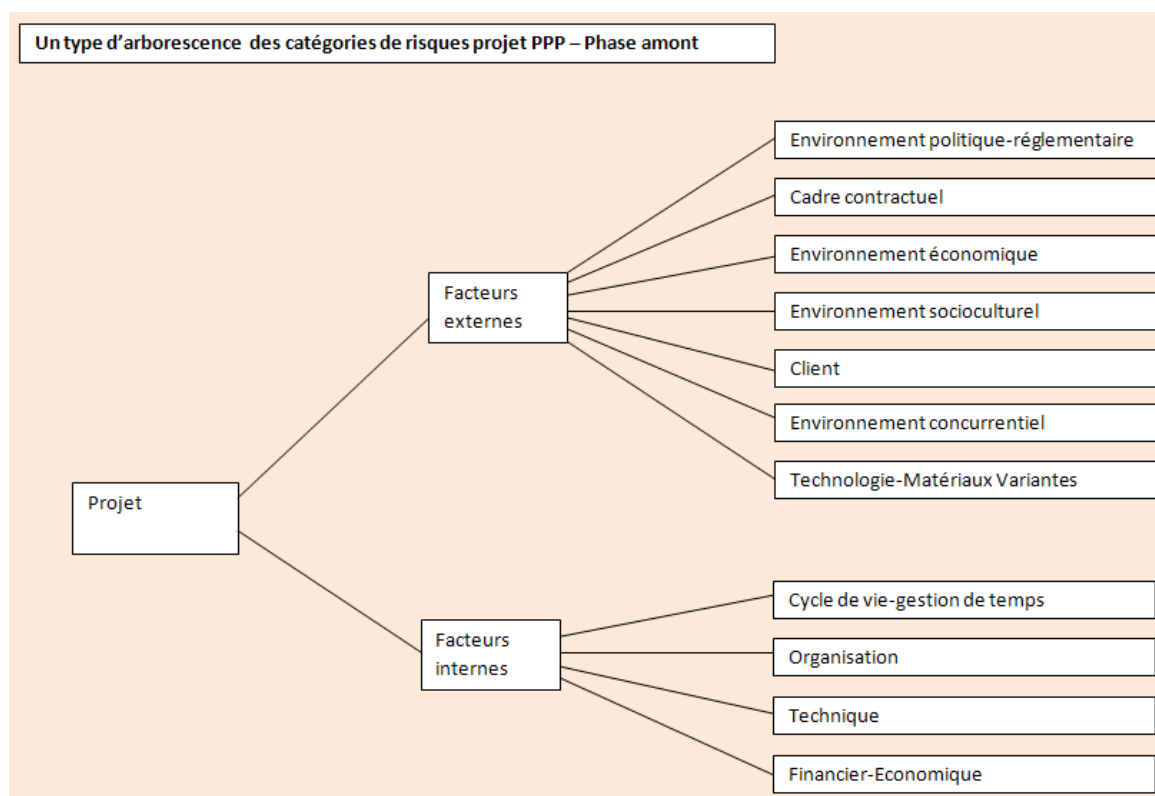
Un type d'arborescence des catégories de risques projet PPP – Phase amont

Projet

Facteurs externes

Environnement politique-réglementaire

Cadre contractuel

Environnement économique

Environnement socioculturel

Client

Environnement concurrentiel

Technologie-Matériaux Variantes

Facteurs internes

Cycle de vie-gestion de temps

Organisation

Technique

Financier-Economique